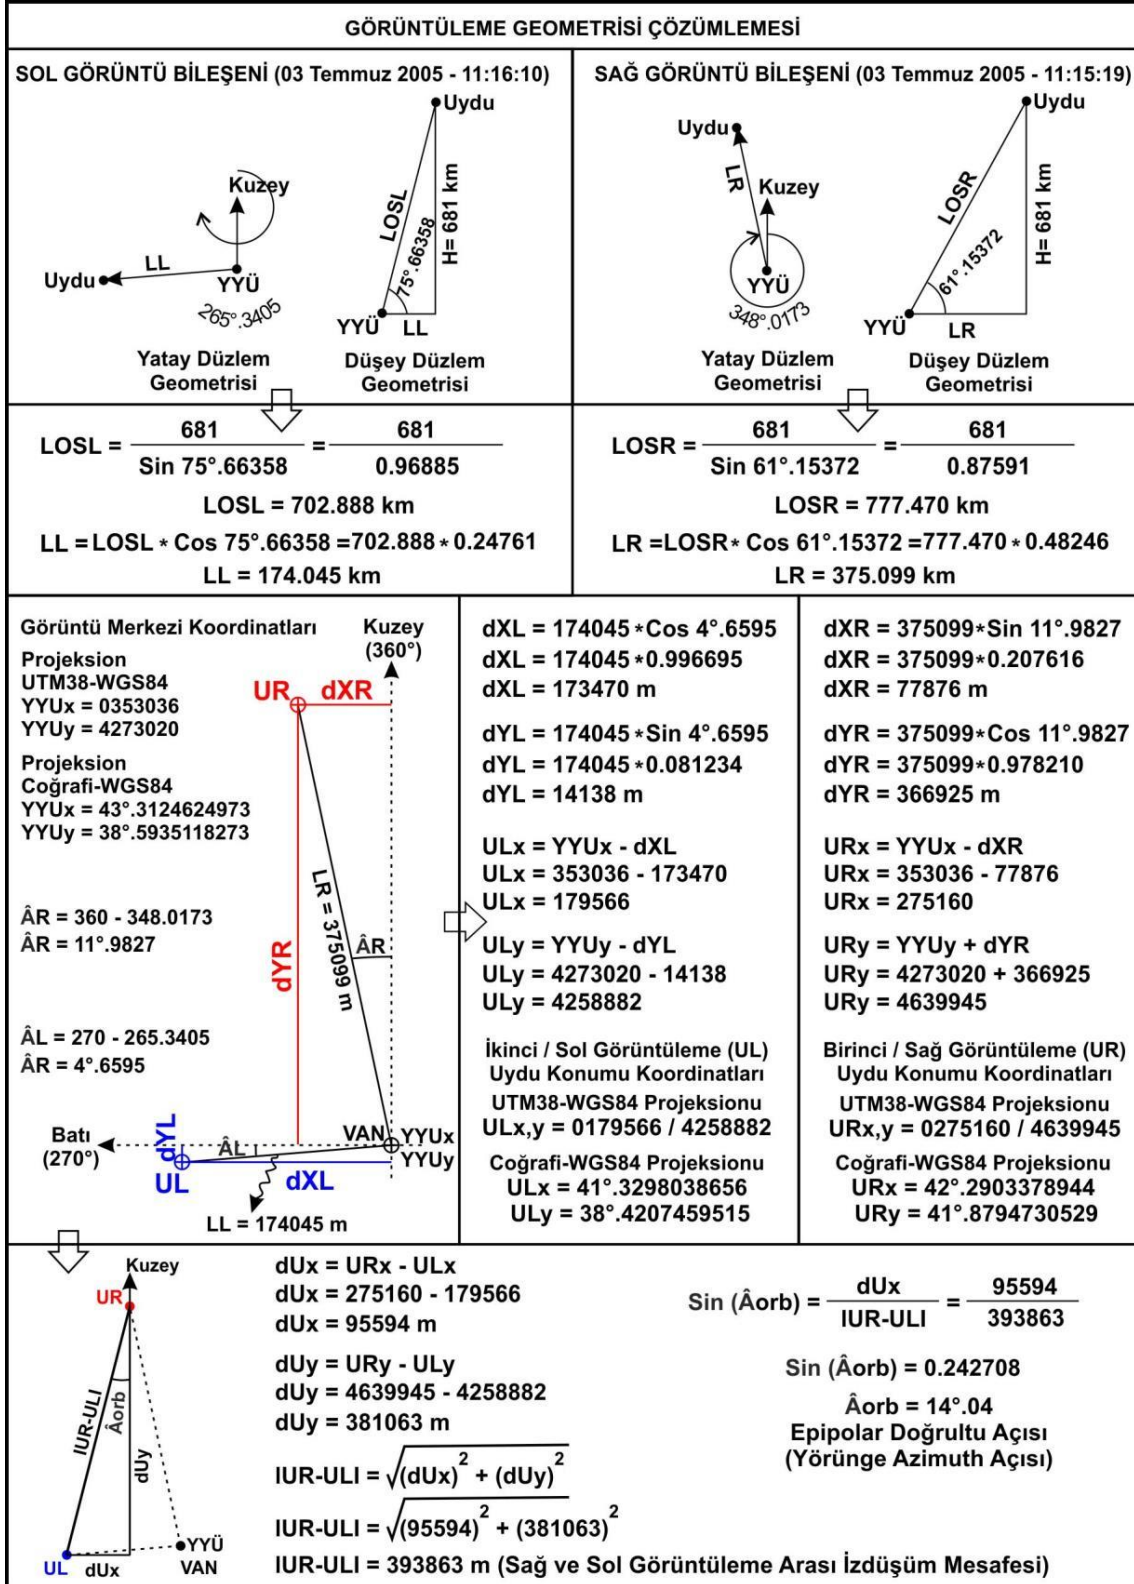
GÖRÜNTÜLEME GEOMETRİSİ ÇÖZÜMLEMESİ

SOL GÖRÜNTÜ BİLEŞENİ (03 Temmuz 2005 - 11:16:10)

Uydu
Kuzey
LL
Uydu
YYÜ
265°.3405
LOSL
75°.66358
H= 681 km
YYÜ LL
Yatay Düzlem Geometrisi
Düşey Düzlem Geometrisi

SAĞ GÖRÜNTÜ BİLEŞENİ (03 Temmuz 2005 - 11:15:19)

Uydu
Uydu
LR
Kuzey
YYÜ
348°.0173
LOSR
61°.15372
H= 681 km
YYÜ LR
Yatay Düzlem Geometrisi
Düşey Düzlem Geometrisi

LOSL = $\frac{681}{\text{Sin } 75°.66358}$ = $\frac{681}{0.96885}$
LOSL = 702.888 km
LL = LOSL * Cos 75°.66358 = 702.888 * 0.24761
LL = 174.045 km

LOSR = $\frac{681}{\text{Sin } 61°.15372}$ = $\frac{681}{0.87591}$
LOSR = 777.470 km
LR = LOSR * Cos 61°.15372 = 777.470 * 0.48246
LR = 375.099 km

Görüntü Merkezi Koordinatları
Projeksion
UTM38-WGS84
YYUx = 0353036
YYUy = 4273020
Projeksion
Coğrafi-WGS84
YYUx = 43°.3124624973
YYUy = 38°.5935118273

ÂR = 360 - 348.0173
ÂR = 11°.9827

ÂL = 270 - 265.3405
ÂR = 4°.6595

Kuzey (360°)
UR dXR
dYR
LR = 375099 m
ÂR
Batı (270°)
dYL
ÂL
VAN
YYUx
YYUy
UL
dXL
LL = 174045 m

dXL = 174045 * Cos 4°.6595
dXL = 174045 * 0.996695
dXL = 173470 m

dYL = 174045 * Sin 4°.6595
dYL = 174045 * 0.081234
dYL = 14138 m

ULx = YYUx - dXL
ULx = 353036 - 173470
ULx = 179566

ULy = YYUy - dYL
ULy = 4273020 - 14138
ULy = 4258882

İkinci / Sol Görüntüleme (UL)
Uydu Konumu Koordinatları
UTM38-WGS84 Projeksionu
ULx,y = 0179566 / 4258882
Coğrafi-WGS84 Projeksionu
ULx = 41°.3298038656
ULy = 38°.4207459515

dXR = 375099*Sin 11°.9827
dXR = 375099*0.207616
dXR = 77876 m

dYR = 375099*Cos 11°.9827
dYR = 375099*0.978210
dYR = 366925 m

URx = YYUx - dXR
URx = 353036 - 77876
URx = 275160

URy = YYUy + dYR
URy = 4273020 + 366925
URy = 4639945

Birinci / Sağ Görüntüleme (UR)
Uydu Konumu Koordinatları
UTM38-WGS84 Projeksionu
URx,y = 0275160 / 4639945
Coğrafi-WGS84 Projeksionu
URx = 42°.2903378944
URy = 41°.8794730529

Kuzey
UR
IUR-ULI
Âorb
dUy
YYÜ
VAN
UL dUx

dUx = URx - ULx
dUx = 275160 - 179566
dUx = 95594 m

dUy = URy - ULy
dUy = 4639945 - 4258882
dUy = 381063 m

IUR-ULI = $\sqrt{(dUx)^2 + (dUy)^2}$
IUR-ULI = $\sqrt{(95594)^2 + (381063)^2}$
IUR-ULI = 393863 m (Sağ ve Sol Görüntüleme Arası İzdüşüm Mesafesi)

Sin (Âorb) = $\frac{dUx}{IUR-ULI}$ = $\frac{95594}{393863}$
Sin (Âorb) = 0.242708
Âorb = 14°.04
Epipolar Doğrultu Açısı
(Yörünge Azimuth Açısı)